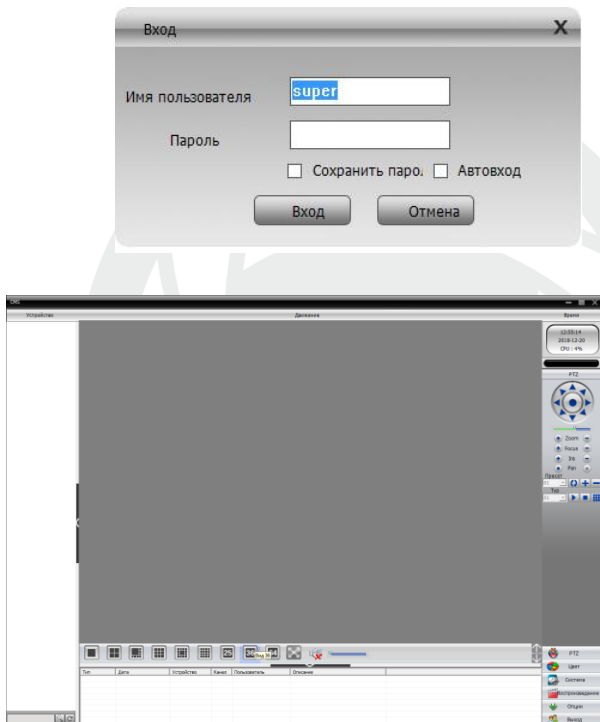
Вход
X
Имя пользователя super
Пароль
Сохранить парол Автовход
Вход Отмена

CMS
Устройство
Движение
Время
12:55:14
2018-12-20
CPU : 4%
PTZ
Zoom
Focus
Iris
Pan
Preset
Tur
Тип
Дата
Устройство
Канал
Пользователь
Описание
PTZ
Цвет
Система
Воспроизведение
Опции
Выход